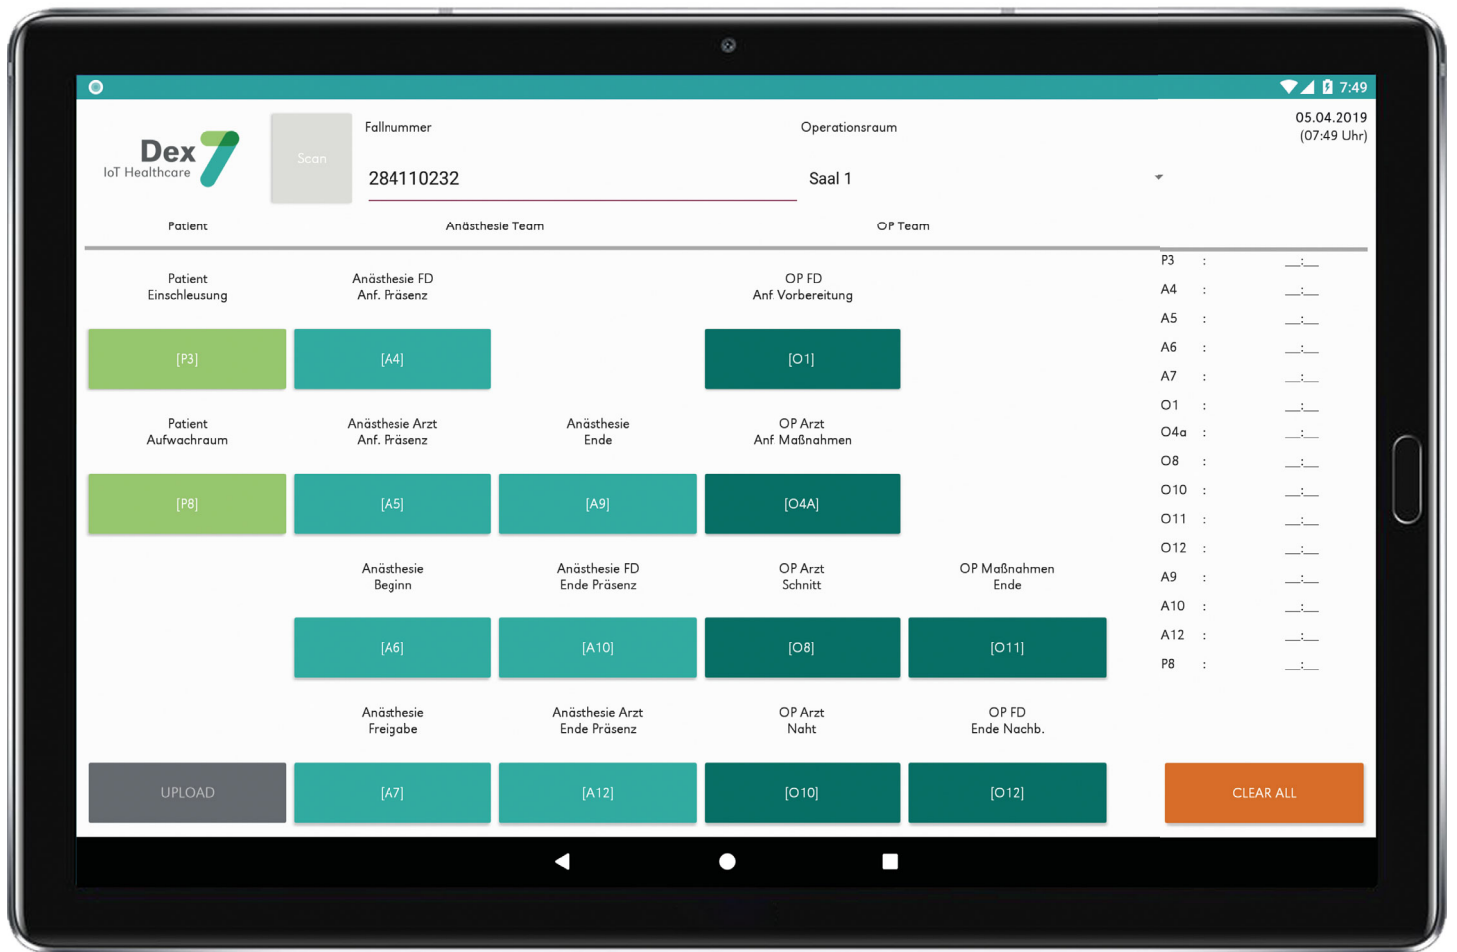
7:49

Dex 7
IoT Healthcare

Scan

Fallnummer
284110232

Operationsraum
Saal 1

05.04.2019
(07:49 Uhr)

Patient
Anästhesie Team
OP Team

Patient
Einschleusung
[P3]

Anästhesie FD
Anf. Präsenz
[A4]

OP FD
Anf Vorbereitung
[O1]

Patient
Aufwachraum
[P8]

Anästhesie Arzt
Anf. Präsenz
[A5]

Anästhesie
Ende
[A9]

OP Arzt
Anf Maßnahmen
[O4A]

Anästhesie
Beginn
[A6]

Anästhesie FD
Ende Präsenz
[A10]

OP Arzt
Schnitt
[O8]

OP Maßnahmen
Ende
[O11]

UPLOAD

Anästhesie
Freigabe
[A7]

Anästhesie Arzt
Ende Präsenz
[A12]

OP Arzt
Naht
[O10]

OP FD
Ende Nachb.
[O12]

| | | |
|---|---|---|
| P3 | : | __:__ |
| A4 | : | __:__ |
| A5 | : | __:__ |
| A6 | : | __:__ |
| A7 | : | __:__ |
| O1 | : | __:__ |
| O4a | : | __:__ |
| O8 | : | __:__ |
| O10 | : | __:__ |
| O11 | : | __:__ |
| O12 | : | __:__ |
| A9 | : | __:__ |
| A10 | : | __:__ |
| A12 | : | __:__ |
| P8 | : | __:__ |

CLEAR ALL